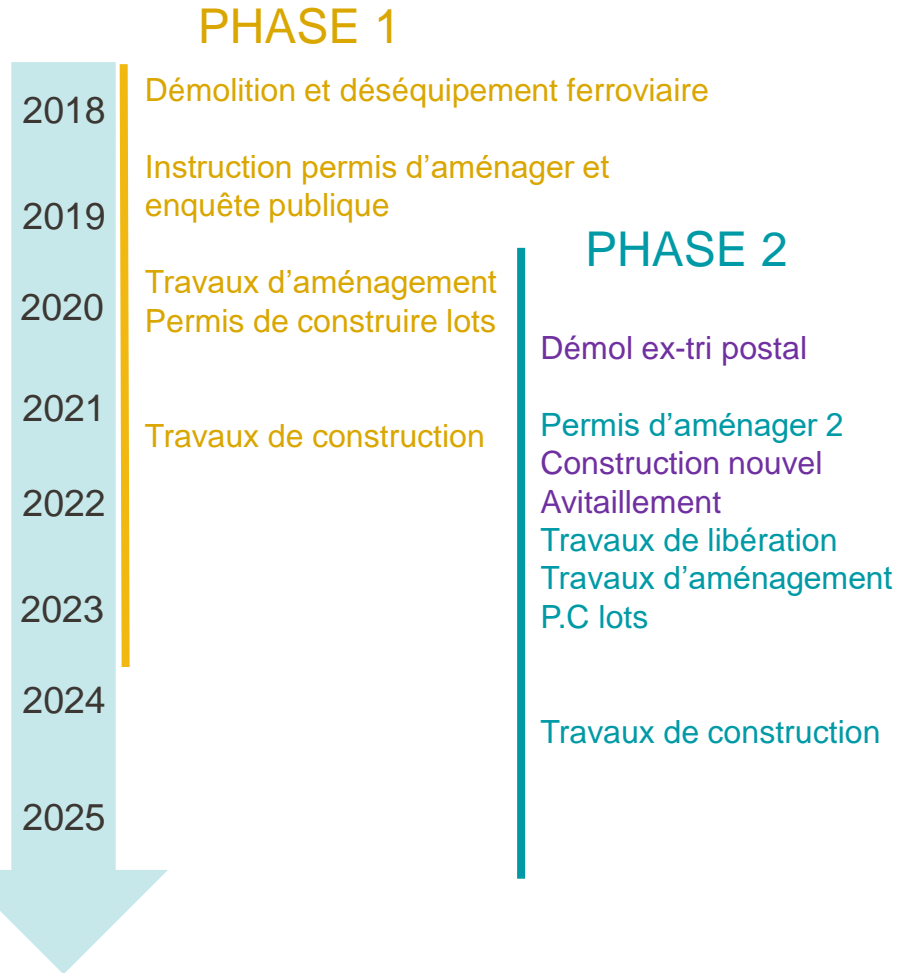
PHASE 1

2018
Démolition et déséquipement ferroviaire

Instruction permis d'aménager et enquête publique
2019

PHASE 2

Travaux d'aménagement
2020
Permis de construire lots

Démol ex-tri postal

2021
Travaux de construction

Permis d'aménager 2
Construction nouvel
2022
Avitaillement
Travaux de libération
Travaux d'aménagement
2023
P.C lots

2024

Travaux de construction

2025